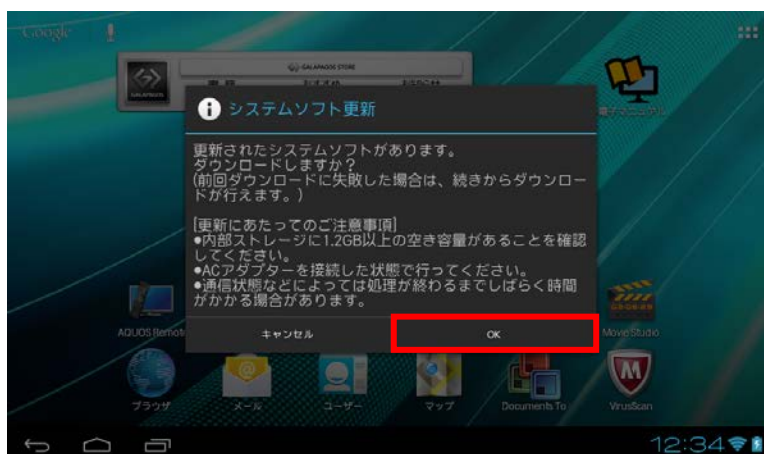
Google

GALAPAGOS STORE

システムソフト更新

更新されたシステムソフトがあります。
ダウンロードしますか？
(前回ダウンロードに失敗した場合は、続きからダウンロードが行えます。)

[更新にあたってのご注意事項]
●内部ストレージに1.2GB以上の空き容量があることを確認してください。
●ACアダプターを接続した状態で行ってください。
●通信状態などによっては処理が終わるまでしばらく時間がかかる場合があります。

キャンセル
OK

AQUOS Remote
Movie Studio
ブラウザ
メール
ユーザー
マップ
Documents To
VirusScan

12:34